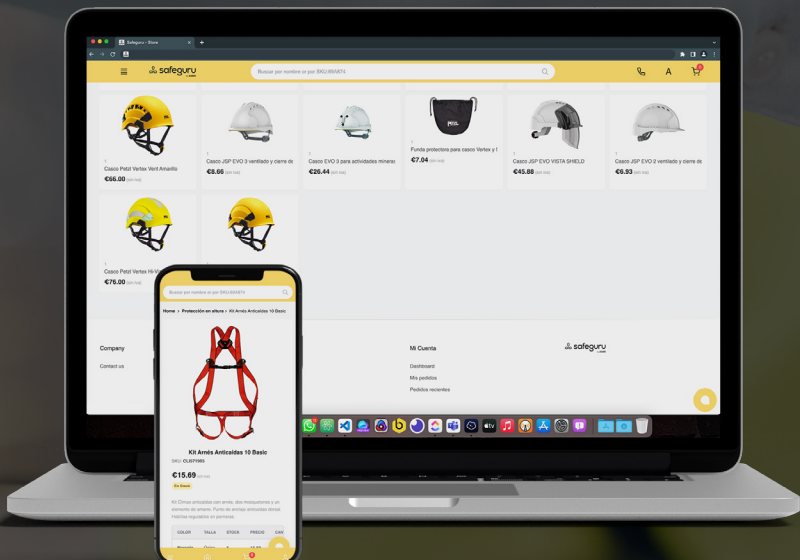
Safeguru - Store

safeguru

Buscar por nombre o por SKU:8ISA874

A

Casco Petzl Vertex Vent Amarillo
€66.00 (sin iva)

Casco JSP EVO 3 ventilado y cierre de
€8.66 (sin iva)

Casco EVO 3 para actividades mineras
€26.44 (sin iva)

Funda protectora para casco Vertex y
€7.04 (sin iva)

Casco JSP EVO VISTA SHIELD
€45.88 (sin iva)

Casco JSP EVO 2 ventilado y cierre de
€6.93 (sin iva)

Casco Petzl Vertex Hi-Vi
€76.00

Company

Contact us

Mi Cuenta

Dashboard

Mis pedidos

Pedidos recientes

safeguru

Buscar por nombre o por SKU:8ISA874

Home > Protección en altura > Kit Arnés Anticaídas 10 Basic

Kit Arnés Anticaídas 10 Basic

SKU: CL-KIT-003

€15.69 (sin iva)

En Stock

Kit Climax anticaídas con arnés, dos mosquetones y un elemento de amarre. Punto de anclaje anticaídas dorsal. Hebillas reguladoras en perneras.

| COLOR | TALLA | STOCK | PRECIO | CAN |